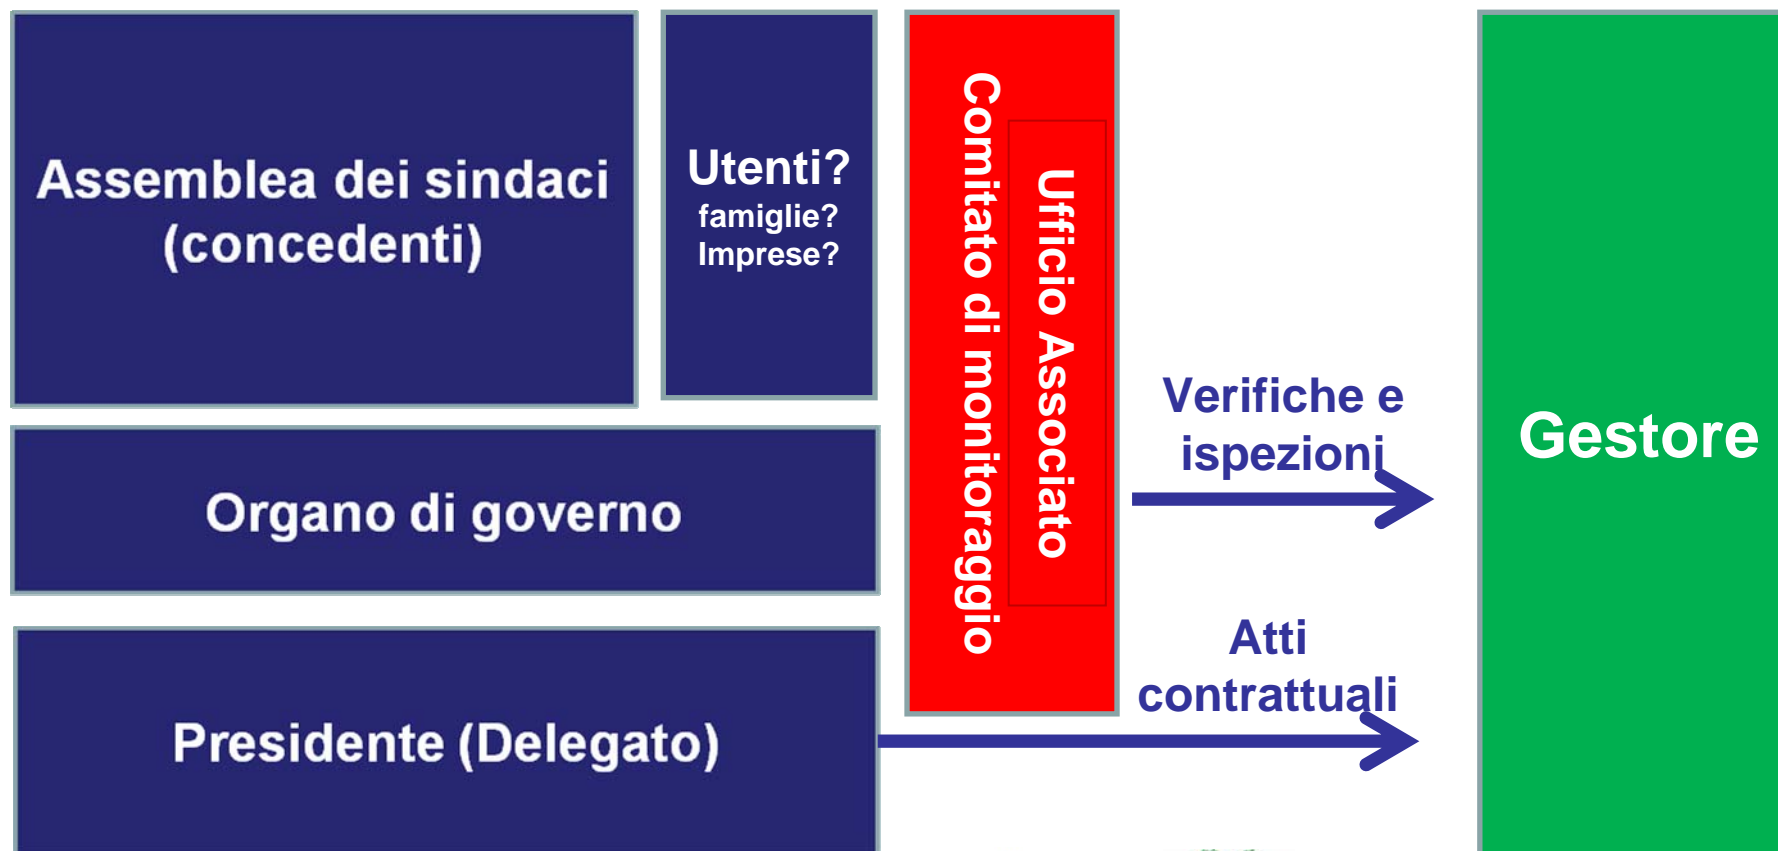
Assemblea dei sindaci (concedenti)

Utenti?
famiglie?
Imprese?

Organo di governo

Presidente (Delegato)

Comitato di monitoraggio

Ufficio Associato

Verifiche e ispezioni

Atti contrattuali

Gestore